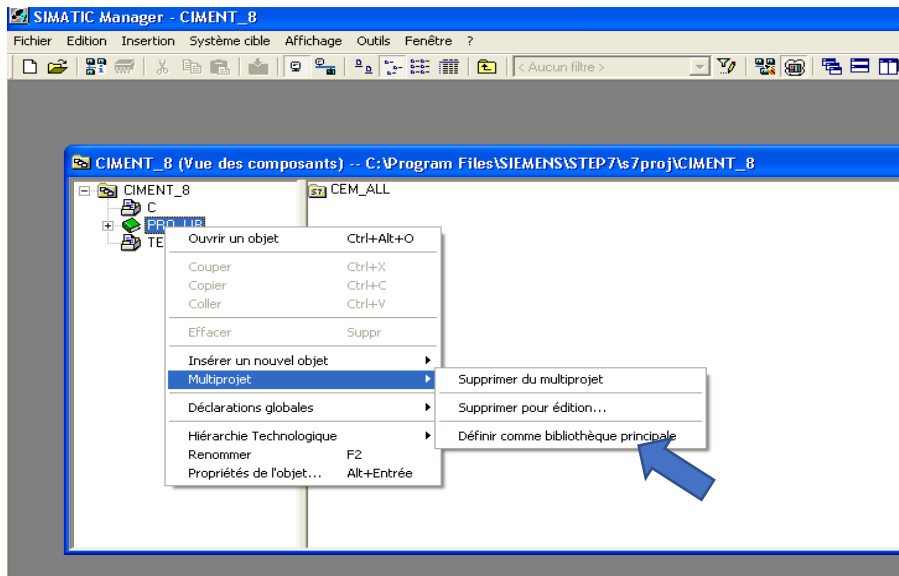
SIMATIC Manager - CIMENT_8

Fichier Edition Insertion Système cible Affichage Outils Fenêtre ?

< Aucun filtre >

CIMENT_8 (Vue des composants) -- C:\Program Files\SIEMENS\STEP7\s7proj\CIMENT_8

CIMENT_8
C
PRO_LIB
TE

CEM_ALL

Ouvrir un objet Ctrl+Alt+O
Couper Ctrl+X
Copier Ctrl+C
Coller Ctrl+V
Effacer Suppr
Insérer un nouvel objet
Multiprojet
Déclarations globales
Hiérarchie Technologique
Renommer F2
Propriétés de l'objet... Alt+Entrée

Supprimer du multiprojet
Supprimer pour édition...
Définir comme bibliothèque principale